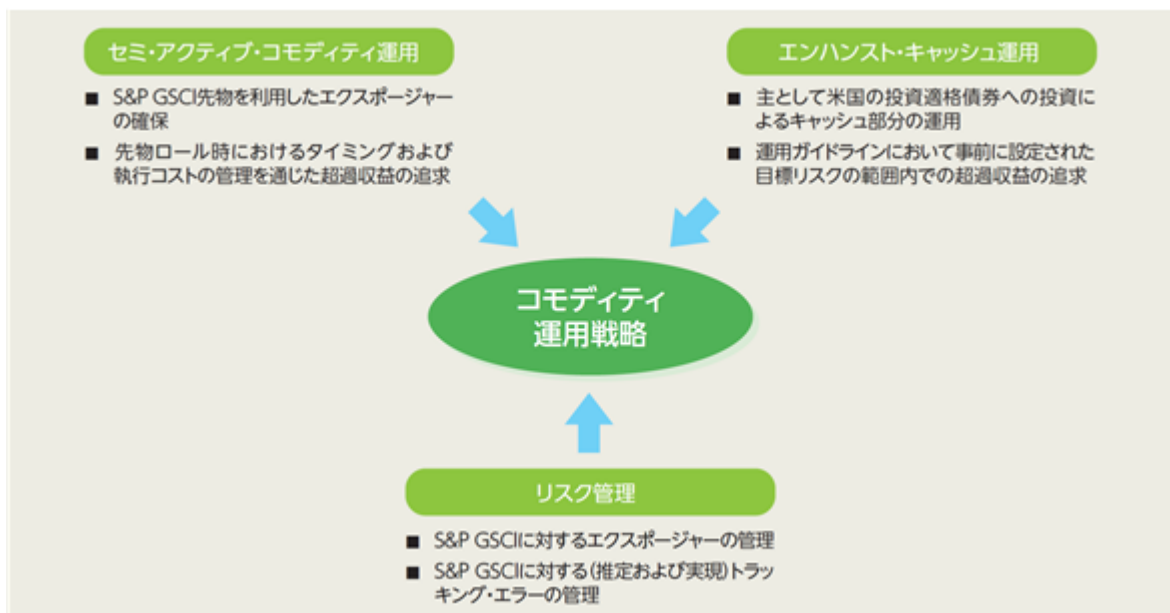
セミ・アクティブ・コモディティ運用

■ S&P GSCI先物を利用したエクスポージャーの確保

■ 先物ロール時におけるタイミングおよび執行コストの管理を通じた超過収益の追求

エンハンスト・キャッシュ運用

■ 主として米国の投資適格債券への投資によるキャッシュ部分の運用

■ 運用ガイドラインにおいて事前に設定された目標リスクの範囲内での超過収益の追求

コモディティ運用戦略

リスク管理

■ S&P GSCIに対するエクスポージャーの管理

■ S&P GSCIに対する(推定および実現)トラッキング・エラーの管理